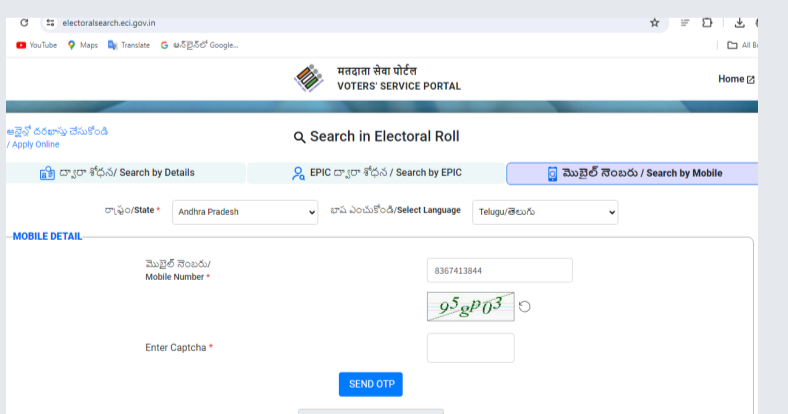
electoralsearch.eci.gov.in

YouTube Maps Translate ఆన్‌లైన్‌లో Google... All B

मतदाता सेवा पोर्टल
VOTERS' SERVICE PORTAL

Home

ఆన్లైన్ దరఖాస్తు చేసుకోండి / Apply Online

Search in Electoral Roll

ద్వారా శోధన/ Search by Details

EPIC ద్వారా శోధన / Search by EPIC

మొబైల్ నంబరు / Search by Mobile

రాష్ట్రం/State * Andhra Pradesh

భాష ఎంచుకోండి/Select Language Telugu/తెలుగు

MOBILE DETAIL

మొబైల్ నంబరు/ Mobile Number * 8367413844

95gP03

Enter Captcha *

SEND OTP